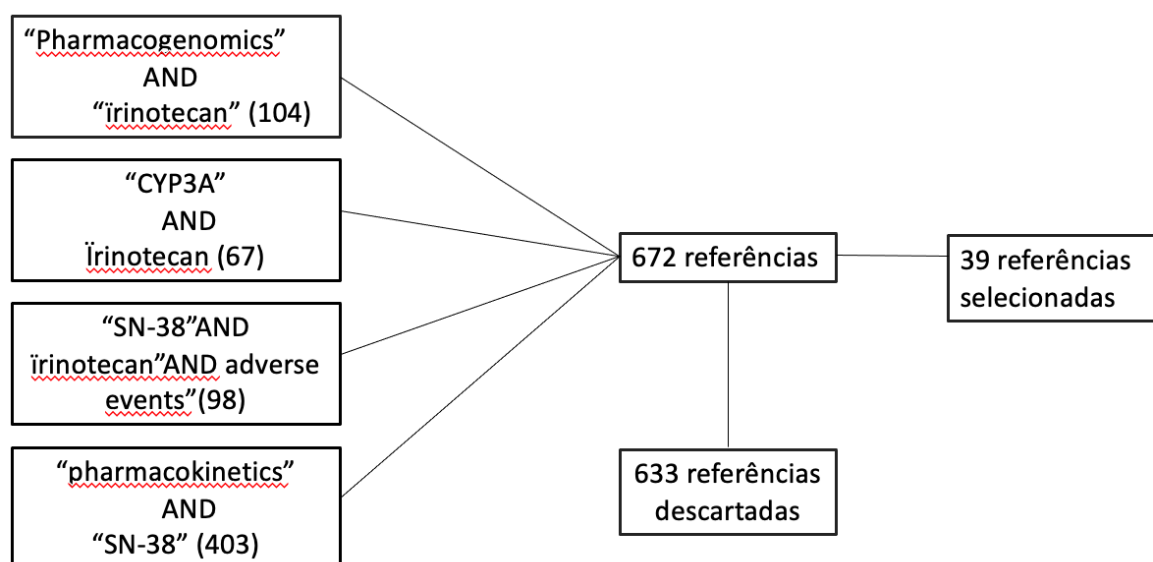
"Pharmacogenomics" AND "ïrinotecan" (104)

"CYP3A" AND Ïrinotecan (67)

"SN-38"AND ïrinotecan"AND adverse events"(98)

"pharmacokinetics" AND "SN-38" (403)

672 referências

39 referências selecionadas

633 referências descartadas